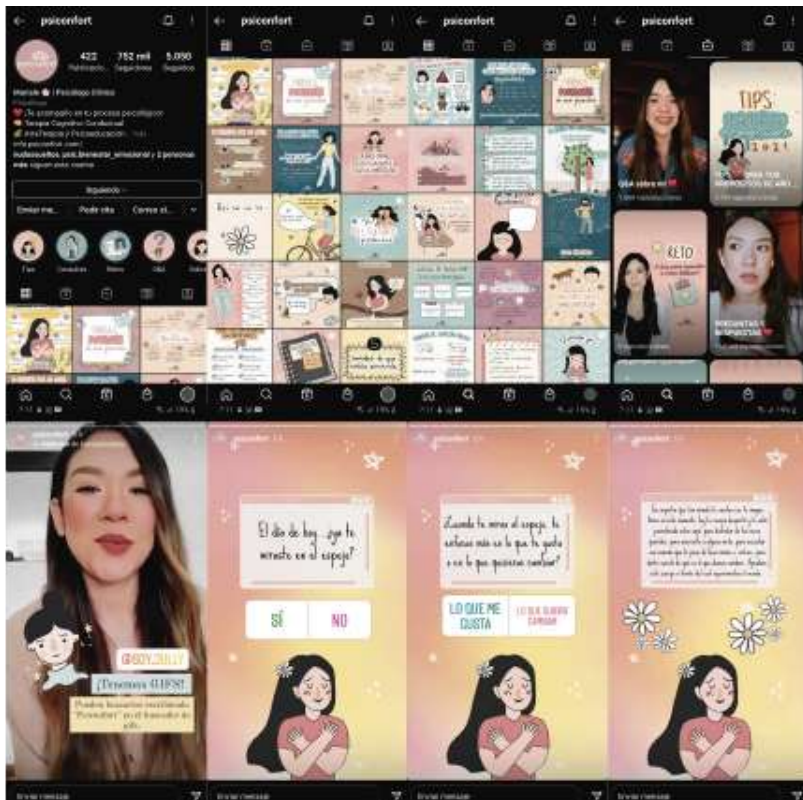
psiconfort

422 Publicaciones
752 mil Seguidores
5.050 Seguidos

Mariale | Psicóloga Clínica
Te acompaño en tu proceso psicológico
Terapia Cognitivo Conductual
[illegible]

Siguiendo

Enviar me...
Pedir cita
Correo el...

psiconfort

psiconfort

psiconfort

TIPS

2021

Q&A sobre mí

PARA TUS PROPÓSITOS DE AÑO

RETO

PREGUNTAS Y RESPUESTAS

@SOY_JULLY
¡Tenemos Q&A!
Puedes buscarme escribiendo "Psiconfort" en el buscador de gifs

psiconfort

El día de hoy ¿qué te miraste en el espejo?

SÍ
NO

psiconfort

¿Cuando te miras al espejo, te enfocas más en lo que te gusta o en lo que quisieras cambiar?

LO QUE ME GUSTA
LO QUE QUIERO CAMBIAR

psiconfort

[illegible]

Enviar mensaje
Enviar mensaje
Enviar mensaje
Enviar mensaje